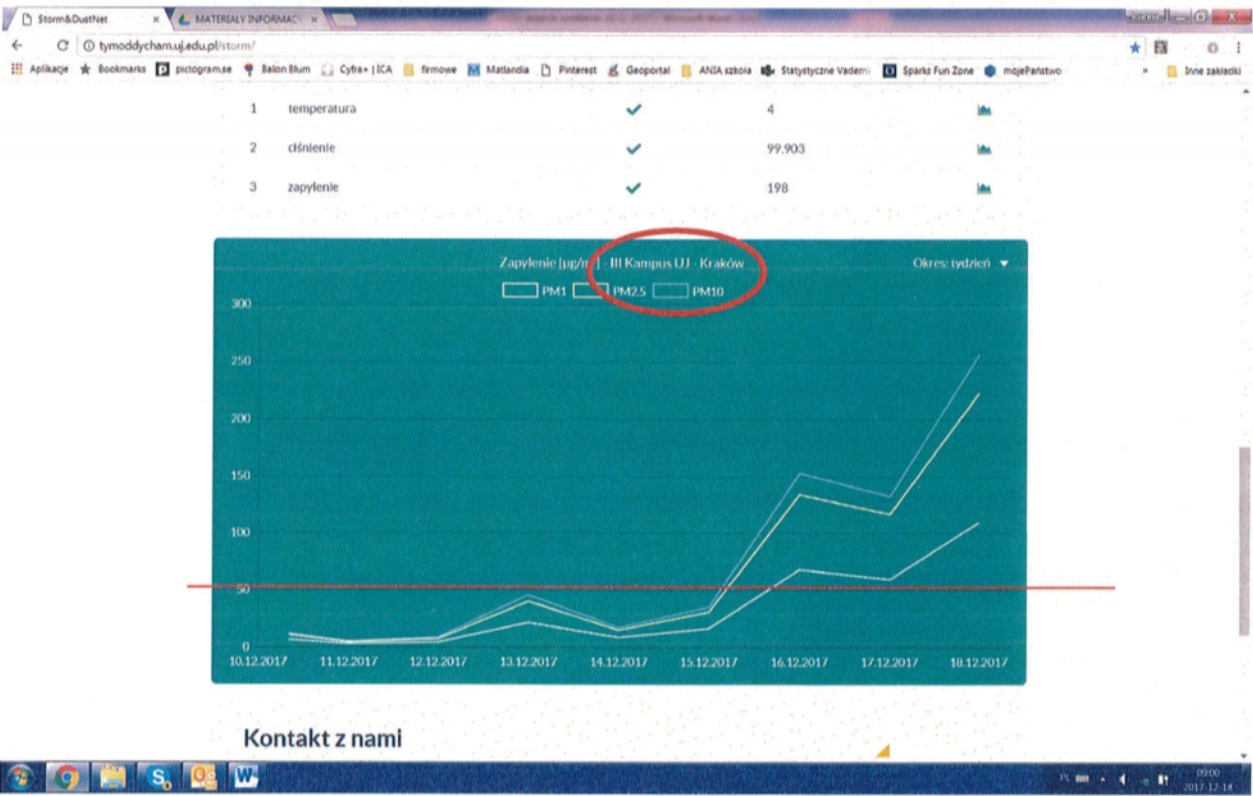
Storm&DustNet ×
MATERIAŁY INFORMAC ×

tymoddycham.uj.edu.pl/storm/

Aplikacje Bookmarks pictogram.se Balon Blum Cyfra+ | ICA firmowe Matlandia Pinterest Geoportal ANIA szkoła Statystyczne Vadem Sparks Fun Zone mojePaństwo Inne zakładki

| 1 | temperatura | ✓ | 4 |
|---|---|---|---|
| 2 | ciśnienie | ✓ | 99.903 |
| 3 | zapylenie | ✓ | 198 |

Zapylenie [μg/m³] - III Kampus UJ - Kraków
Okres: tydzień
PM1 PM2.5 PM10

300
250
200
150
100
50
0

10.12.2017 11.12.2017 12.12.2017 13.12.2017 14.12.2017 15.12.2017 16.12.2017 17.12.2017 18.12.2017

Kontakt z nami

09:00
2017-12-14